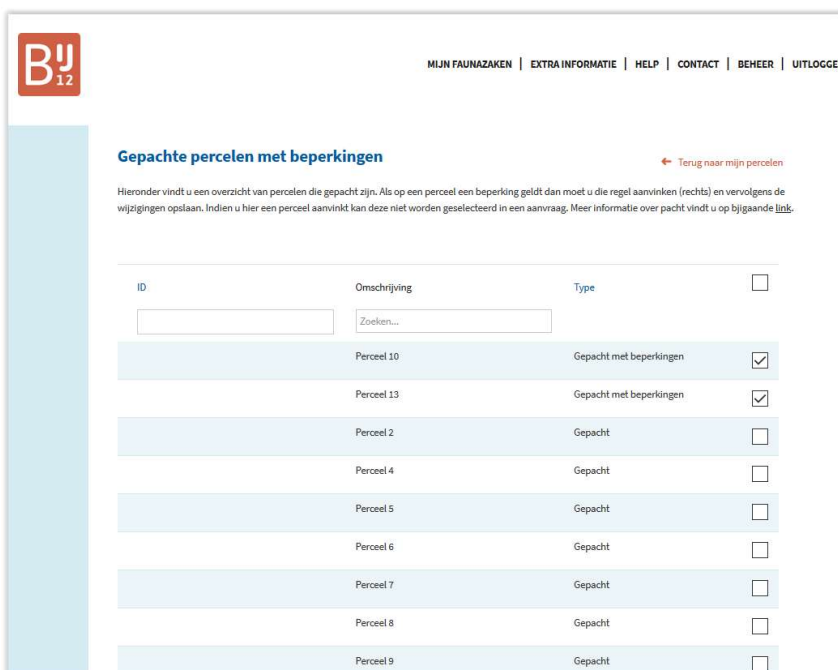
BIJ 12

MIJN FAUNAZAKEN | EXTRA INFORMATIE | HELP | CONTACT | BEHEER | UITLOGGE

Gepachte percelen met beperkingen

← Terug naar mijn percelen

Hieronder vindt u een overzicht van percelen die gepacht zijn. Als op een perceel een beperking geldt dan moet u die regel aanvinken (rechts) en vervolgens de wijzigingen opslaan. Indien u hier een perceel aanvinkt kan deze niet worden geselecteerd in een aanvraag. Meer informatie over pacht vindt u op bijgaande link.

| ID | Omschrijving | Type | |
|---|---|---|---|
| | Zoeken... | | |
| | Perceel 10 | Gepacht met beperkingen | |
| | Perceel 13 | Gepacht met beperkingen | |
| | Perceel 2 | Gepacht | |
| | Perceel 4 | Gepacht | |
| | Perceel 5 | Gepacht | |
| | Perceel 6 | Gepacht | |
| | Perceel 7 | Gepacht | |
| | Perceel 8 | Gepacht | |
| | Perceel 9 | Gepacht | |